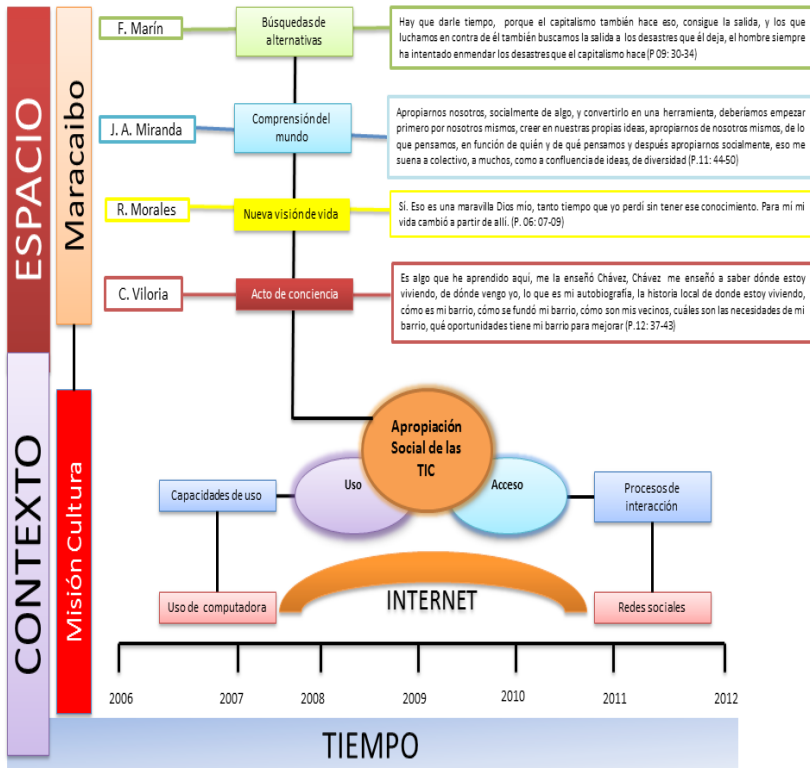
ESPACIO

Maracaibo

F. Marín

Búsquedas de alternativas

Hay que darle tiempo, porque el capitalismo también hace eso, consigue la salida, y los que luchamos en contra de él también buscamos la salida a los desastres que él deja, el hombre siempre ha intentado enmendar los desastres que el capitalismo hace (P 09: 30-34)

J. A. Miranda

Comprensión del mundo

Apropiarnos nosotros, socialmente de algo, y convertirlo en una herramienta, deberíamos empezar primero por nosotros mismos, creer en nuestras propias ideas, apropiarnos de nosotros mismos, de lo que pensamos, en función de quién y de qué pensamos y después apropiarnos socialmente, eso me suena a colectivo, a muchos, como a confluencia de ideas, de diversidad (P.11: 44-50)

R. Morales

Nueva visión de vida

Sí. Eso es una maravilla Dios mío, tanto tiempo que yo perdí sin tener ese conocimiento. Para mí mi vida cambió a partir de allí. (P. 06: 07-09)

C. Viloria

Acto de conciencia

Es algo que he aprendido aquí, me la enseñó Chávez, Chávez me enseñó a saber dónde estoy viviendo, de dónde vengo yo, lo que es mi autobiografía, la historia local de donde estoy viviendo, cómo es mi barrio, cómo se fundó mi barrio, cómo son mis vecinos, cuáles son las necesidades de mi barrio, qué oportunidades tiene mi barrio para mejorar (P.12: 37-43)

CONTEXTO

Misión Cultura

Apropiación Social de las TIC

Uso

Acceso

Capacidades de uso

Procesos de interacción

INTERNET

Uso de computadora

Redes sociales

2006 2007 2008 2009 2010 2011 2012

TIEMPO